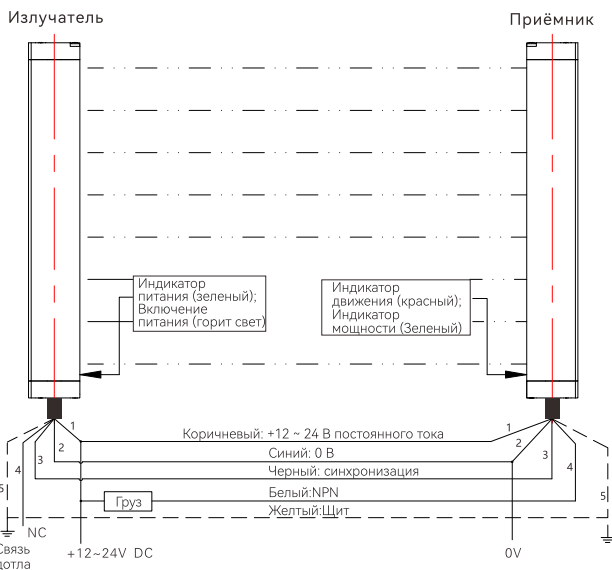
Излучатель

Приёмник

Индикатор питания (зеленый); Включение питания (горит свет)

Индикатор движения (красный); Индикатор мощности (Зеленый)

1
2
3
4
5

Коричневый: +12 ~ 24 В постоянного тока

Синий: 0 В

Черный: синхронизация

Белый:NPN

Груз

Желтый:Щит

1
2
3
4
5

NC

Связь котла

+12~24V DC

0V